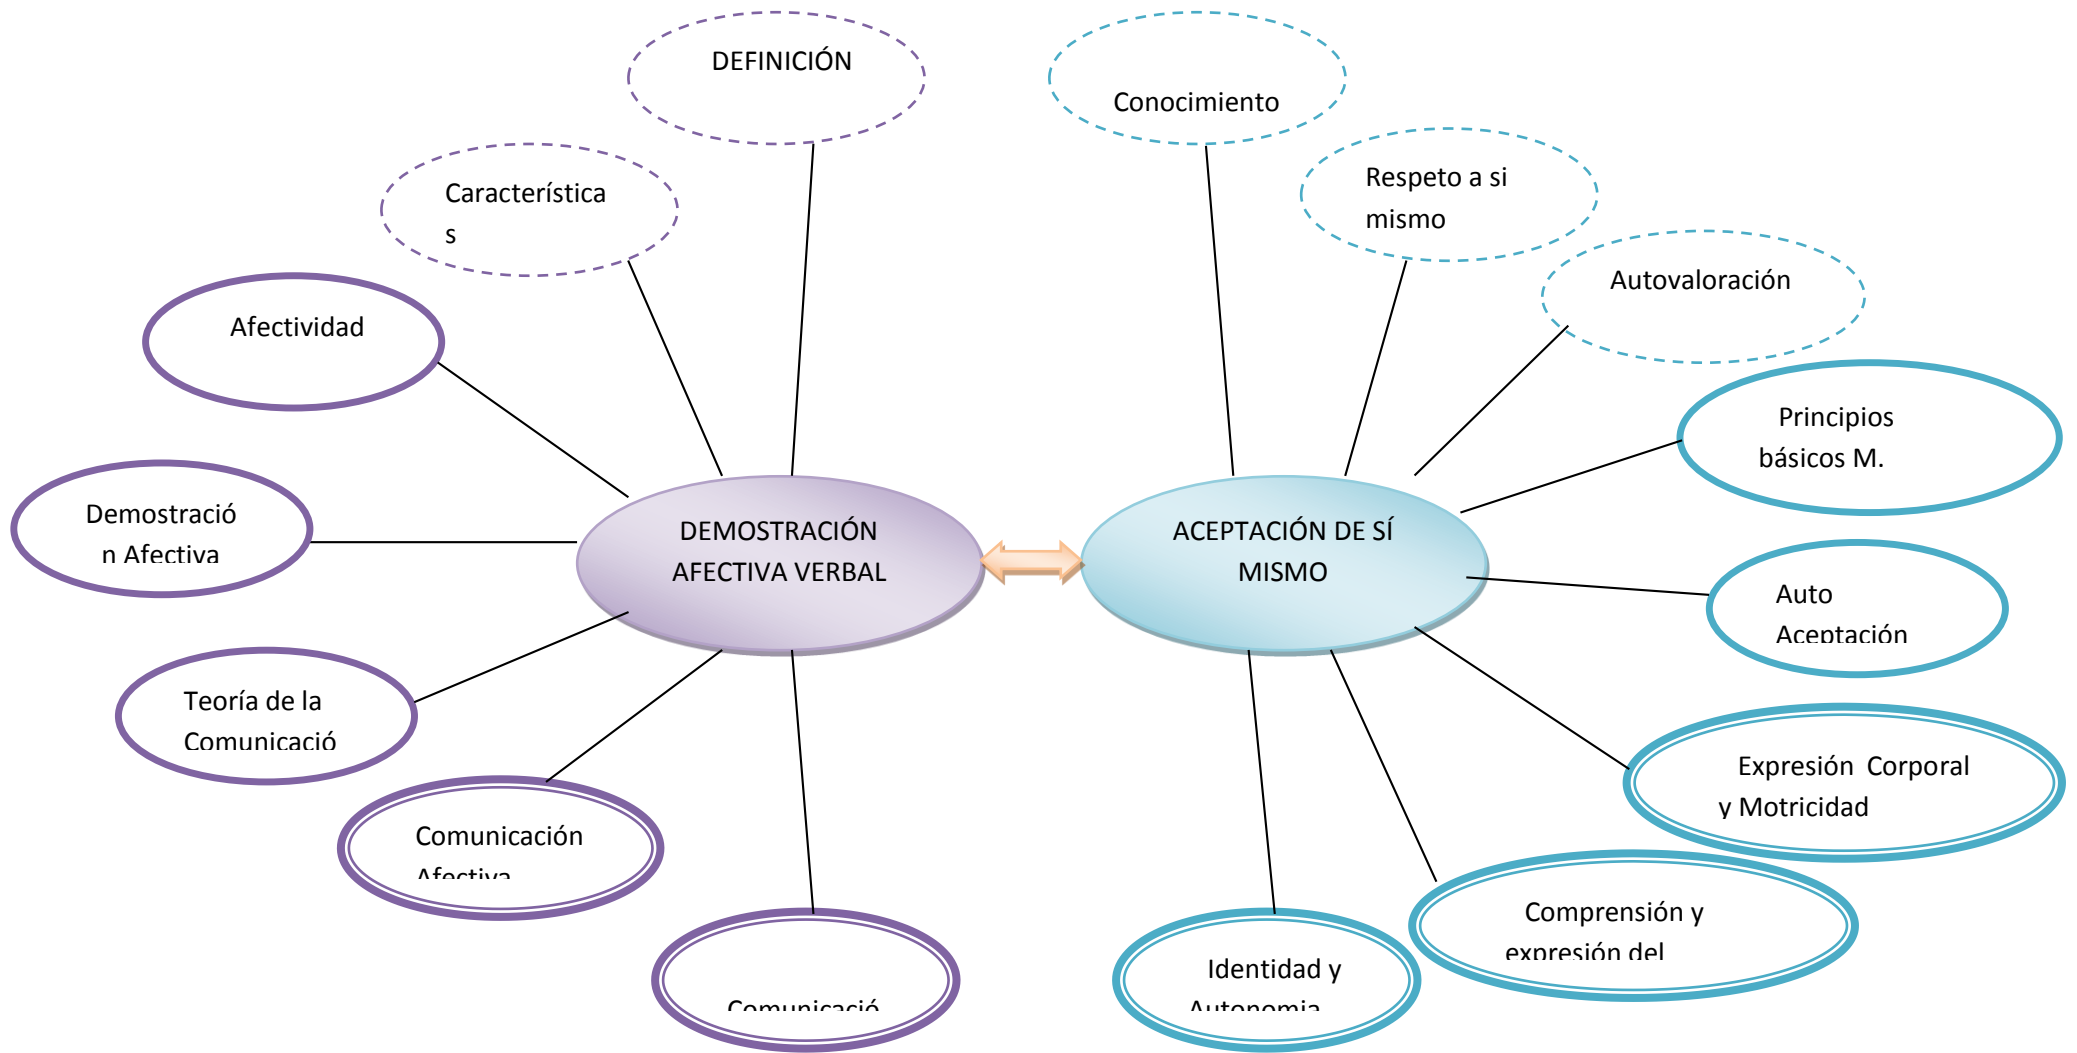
DEFINICIÓN

Característica
s

Afectividad

Demostració
n Afectiva

Teoría de la
Comunicació

Comunicación
Afectiva

Comunicació

DEMOSTRACIÓN
AFECTIVA VERBAL

ACEPTACIÓN DE SÍ
MISMO

Conocimiento

Respeto a si
mismo

Autovaloración

Principios
básicos M.

Auto
Aceptación

Expresión Corporal
y Motricidad

Comprensión y
expresión del

Identidad y
Autonomia